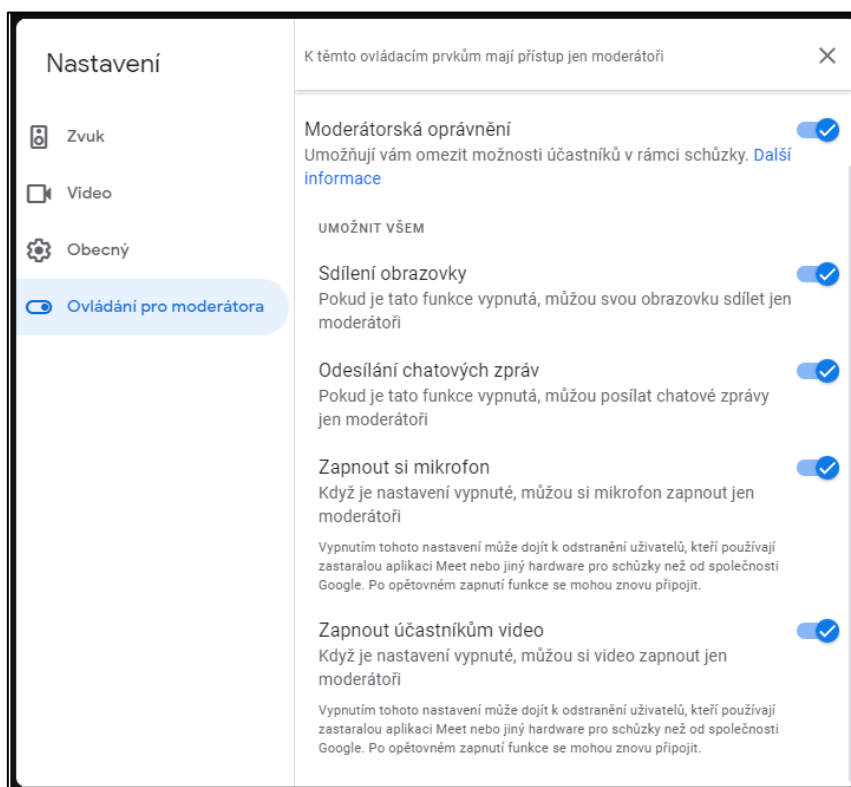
Nastavení

Zvuk

Video

Obecný

Ovládání pro moderátora

K těmto ovládacím prvkům mají přístup jen moderátoři

×

Moderátorská oprávnění
Umožňují vám omezit možnosti účastníků v rámci schůzky. Další informace

UMOŽNIT VŠEM

Sdílení obrazovky
Pokud je tato funkce vypnutá, můžou svou obrazovku sdílet jen moderátoři

Odesílání chatových zpráv
Pokud je tato funkce vypnutá, můžou posílat chatové zprávy jen moderátoři

Zapnout si mikrofon
Když je nastavení vypnuté, můžou si mikrofon zapnout jen moderátoři

Vypnutím tohoto nastavení může dojít k odstranění uživatelů, kteří používají zastaralou aplikaci Meet nebo jiný hardware pro schůzky než od společnosti Google. Po opětovném zapnutí funkce se mohou znovu připojit.

Zapnout účastníkům video
Když je nastavení vypnuté, můžou si video zapnout jen moderátoři

Vypnutím tohoto nastavení může dojít k odstranění uživatelů, kteří používají zastaralou aplikaci Meet nebo jiný hardware pro schůzky než od společnosti Google. Po opětovném zapnutí funkce se mohou znovu připojit.